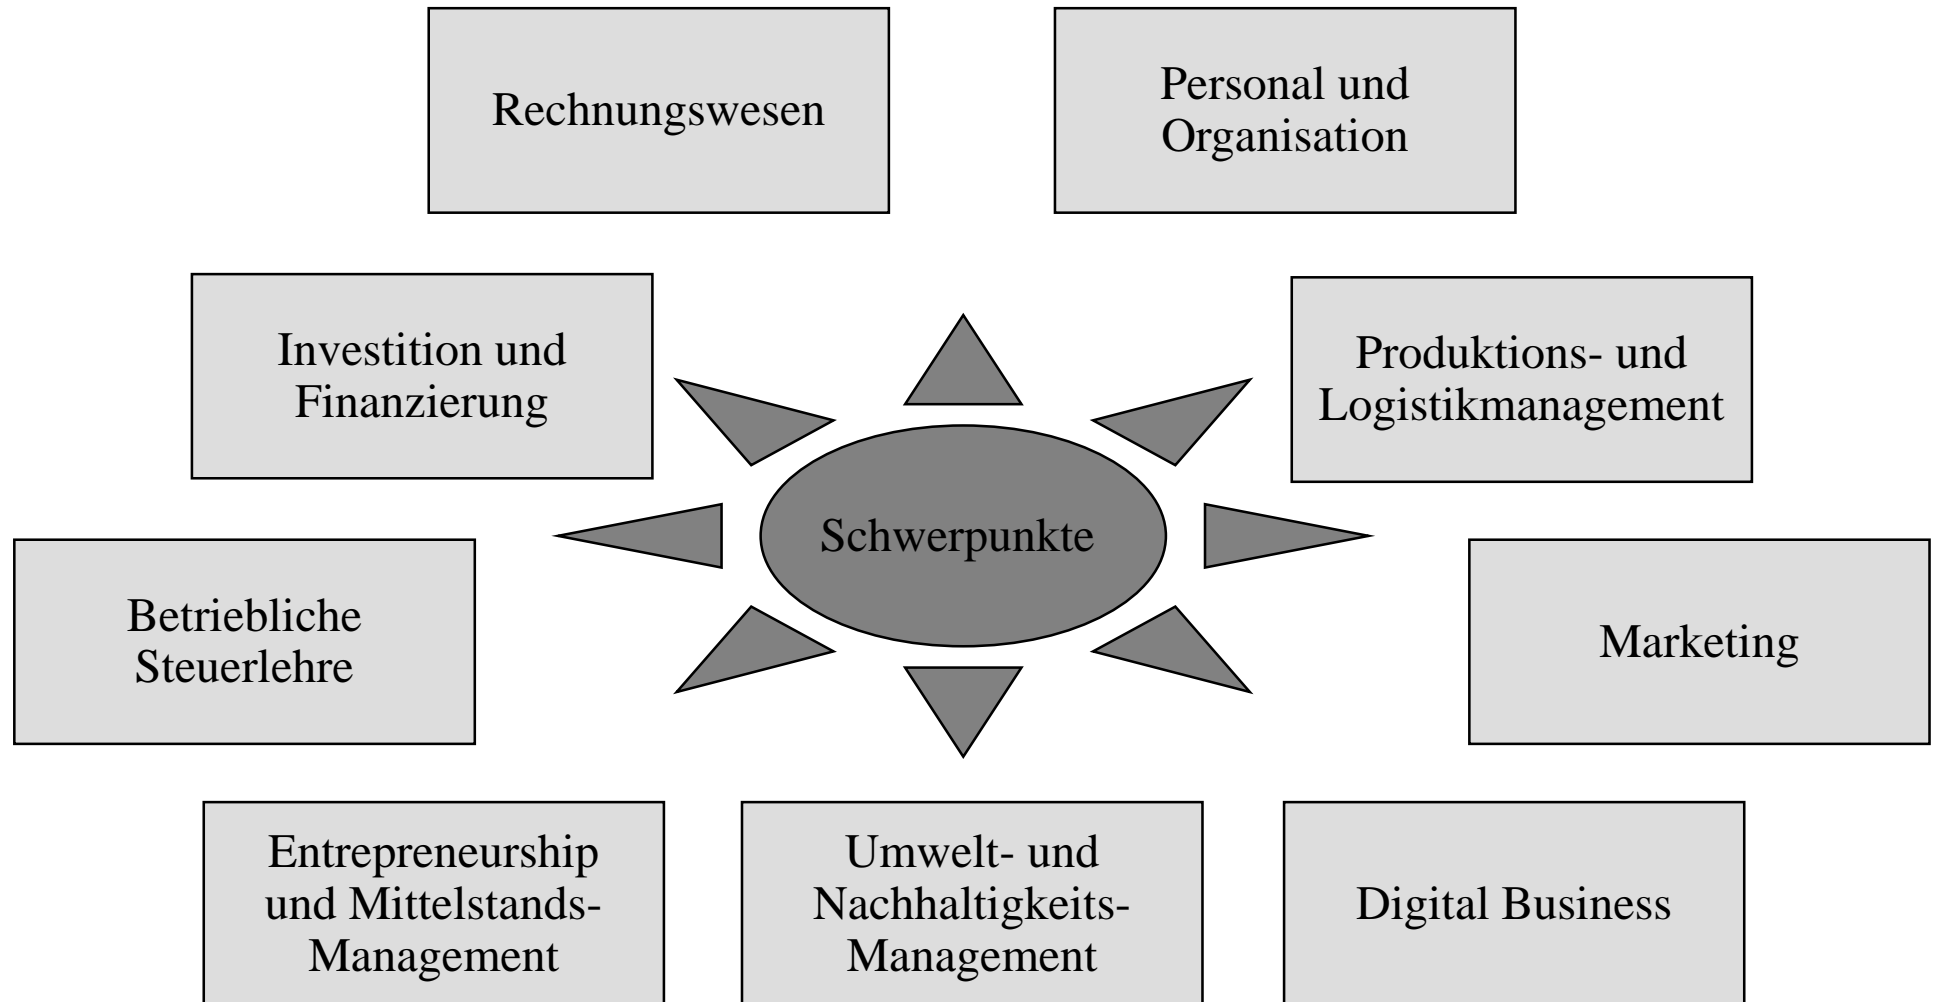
Rechnungswesen

Personal und Organisation

Investition und Finanzierung

Produktions- und Logistikmanagement

Schwerpunkte

Betriebliche Steuerlehre

Marketing

Entrepreneurship und Mittelstands-Management

Umwelt- und Nachhaltigkeits-Management

Digital Business